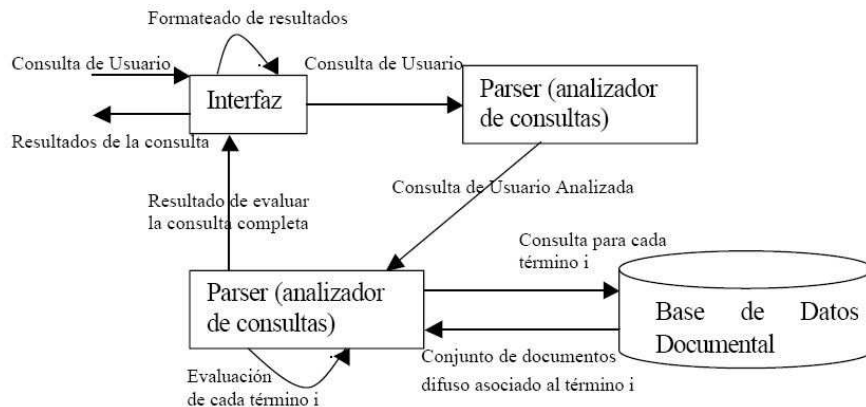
Formateado de resultados

Consulta de Usuario

Consulta de Usuario

Interfaz

Parser (analizador de consultas)

Resultados de la consulta

Consulta de Usuario Analizada

Resultado de evaluar la consulta completa

Consulta para cada término i

Parser (analizador de consultas)

Base de Datos Documental

Conjunto de documentos difuso asociado al término i

Evaluación de cada término i